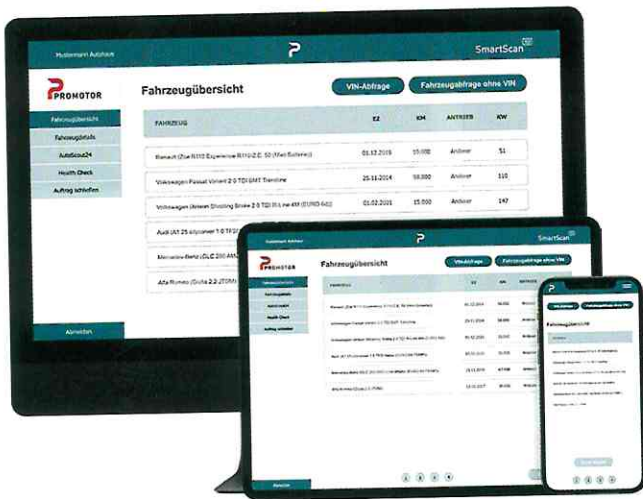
Mustermann Autohaus

SmartScan

PROMOTOR

Fahrzeugübersicht

VIN-Abfrage

Fahrzeugabfrage ohne VIN

Fahrzeugübersicht

Fahrzeugdetails

AutoScout24

Health Check

Auftrag schließen

| FAHRZEUG | EZ | KM | ANTRIEB | KW |
|---|---|---|---|---|
| Renault (Zoe R110 Experience R110/Z.E. 50 (Miet-Batterie)) | 01.12.2019 | 15.000 | Andere | 51 |
| Volkswagen Passat Variant 2.0 TDI SMT Trendline | 25.11.2014 | 58.000 | Andere | 110 |
| Volkswagen (Arteon Shooting Brake 2.0 TDI R-Line 4M (EURO 6d)) | 01.02.2021 | 15.000 | Andere | 147 |
| Audi (A1 25 citycarver 1.0 TFSI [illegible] | | | | |
| Mercedes-Benz (GLC 200 AMG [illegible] | | | | |
| Alfa Romeo (Giulia 2.2 JTDM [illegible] | | | | |

Abmelden

Mustermann Autohaus

SmartScan

PROMOTOR

Fahrzeugübersicht

VIN-Abfrage

Fahrzeugabfrage ohne VIN

Fahrzeugübersicht

VIN-Abfrage

Fahrzeugabfrage ohne VIN

Fahrzeugübersicht

Abmelden